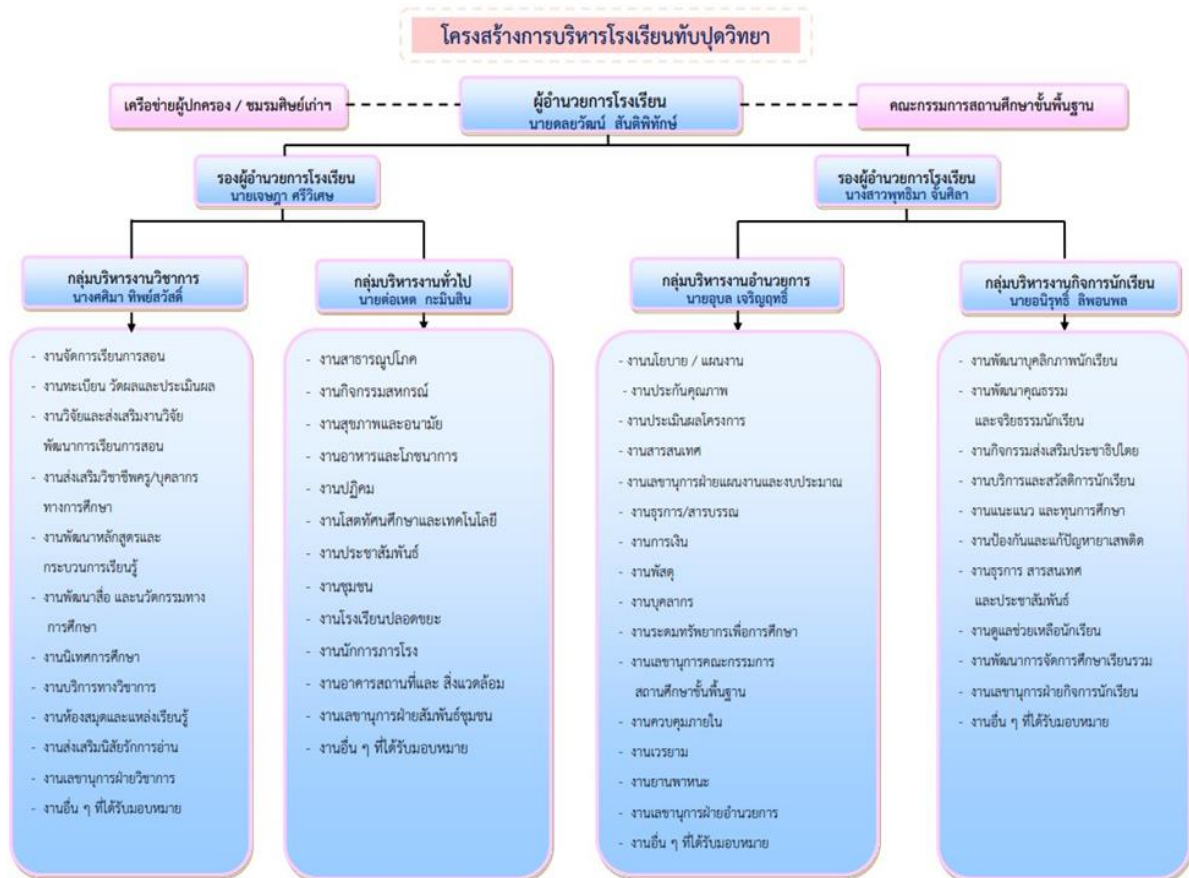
โครงสร้างการบริหารโรงเรียนทับปุดวิทยา

เครือข่ายผู้ปกครอง / ชมรมศิษย์เก่าฯ

ผู้อำนวยการโรงเรียน
นายดลยวัฒน์ สันติพิทักษ์

คณะกรรมการสถานศึกษาขั้นพื้นฐาน

รองผู้อำนวยการโรงเรียน
นายเจษฎา ศรีวิเศษ

รองผู้อำนวยการโรงเรียน
นางสาวพุทธิมา จันศิลา

กลุ่มบริหารงานวิชาการ
นางศศิมา ทิพย์สวัสดิ์

- งานจัดการเรียนการสอน
- งานทะเบียน วัดผลและประเมินผล
- งานวิจัยและส่งเสริมงานวิจัยพัฒนาการเรียนการสอน
- งานส่งเสริมวิชาชีพครู/บุคลากรทางการศึกษา
- งานพัฒนาหลักสูตรและกระบวนการเรียนรู้
- งานพัฒนาสื่อ และนวัตกรรมทางการศึกษา
- งานนิเทศการศึกษา
- งานบริการทางวิชาการ
- งานห้องสมุดและแหล่งเรียนรู้
- งานส่งเสริมนิสัยรักการอ่าน
- งานเลขานุการฝ่ายวิชาการ
- งานอื่น ๆ ที่ได้รับมอบหมาย

กลุ่มบริหารงานทั่วไป
นายต่อเพต กะมินสิน

- งานสาธารณูปโภค
- งานกิจกรรมสหกรณ์
- งานสุขภาพและอนามัย
- งานอาหารและโภชนาการ
- งานปฏิคม
- งานโสตทัศนศึกษาและเทคโนโลยี
- งานประชาสัมพันธ์
- งานชุมชน
- งานโรงเรียนปลอดขยะ
- งานนักการภารโรง
- งานอาคารสถานที่และ สิ่งแวดล้อม
- งานเลขานุการฝ่ายสัมพันธ์ชุมชน
- งานอื่น ๆ ที่ได้รับมอบหมาย

กลุ่มบริหารงานอำนวยการ
นายอุบล เจริญฤทธิ์

- งานนโยบาย / แผนงาน
- งานประกันคุณภาพ
- งานประเมินผลโครงการ
- งานสารสนเทศ
- งานเลขานุการฝ่ายแผนงานและงบประมาณ
- งานธุรการ/สารบรรณ
- งานการเงิน
- งานพัสดุ
- งานบุคลากร
- งานระดมทรัพยากรเพื่อการศึกษา
- งานเลขานุการคณะกรรมการสถานศึกษาขั้นพื้นฐาน
- งานควบคุมภายใน
- งานเวรยาม
- งานยานพาหนะ
- งานเลขานุการฝ่ายอำนวยการ
- งานอื่น ๆ ที่ได้รับมอบหมาย

กลุ่มบริหารงานกิจการนักเรียน
นายอนิรุทธิ์ ลิพอนพล

- งานพัฒนาบุคลิกภาพนักเรียน
- งานพัฒนาคุณธรรมและจริยธรรมนักเรียน
- งานกิจกรรมส่งเสริมประชาธิปไตย
- งานบริการและสวัสดิการนักเรียน
- งานแนะแนว และทุนการศึกษา
- งานป้องกันและแก้ปัญหายาเสพติด
- งานธุรการ สารสนเทศและประชาสัมพันธ์
- งานดูแลช่วยเหลือนักเรียน
- งานพัฒนาการจัดการศึกษาเรียนรวม
- งานเลขานุการฝ่ายกิจการนักเรียน
- งานอื่น ๆ ที่ได้รับมอบหมาย